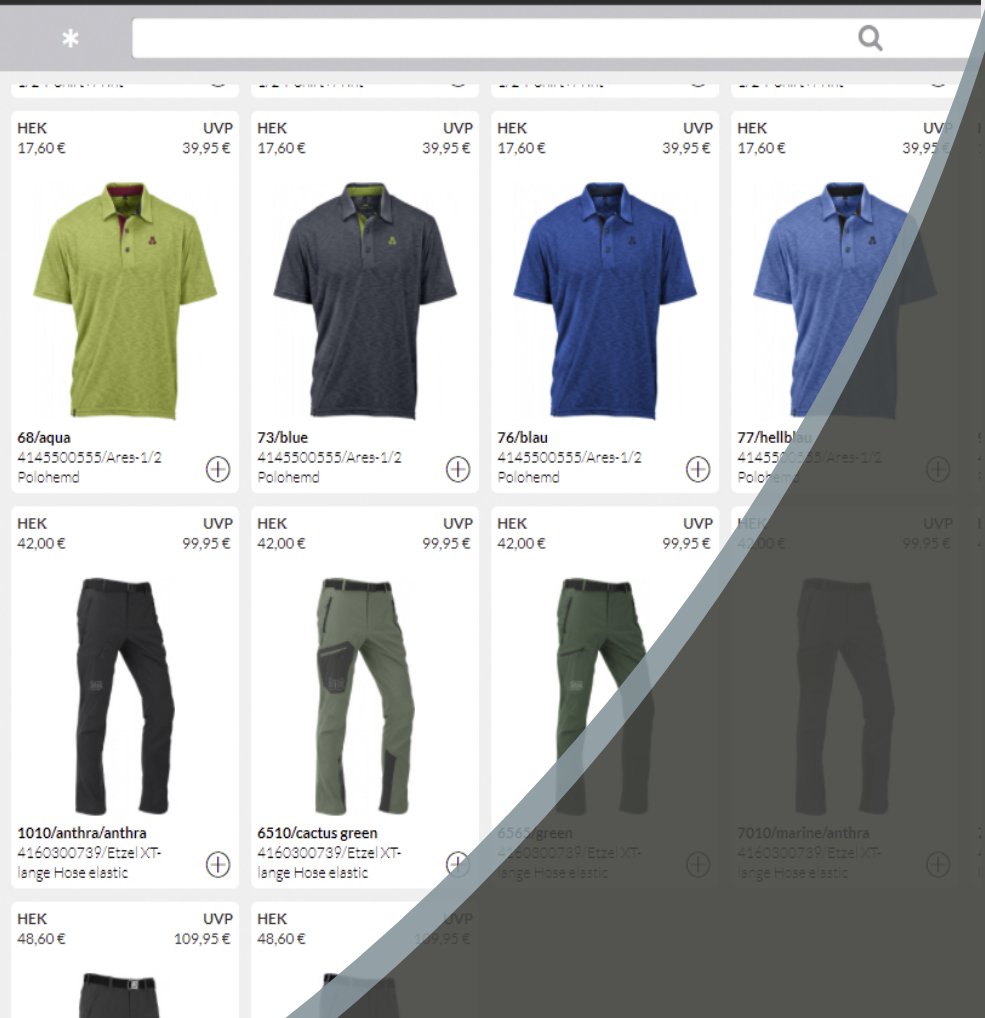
*

HEK
17,60 €
UVP
39,95 €

68/aqua
4145500555/Ares-1/2 Polohemd

HEK
17,60 €
UVP
39,95 €

73/blue
4145500555/Ares-1/2 Polohemd

HEK
17,60 €
UVP
39,95 €

76/blau
4145500555/Ares-1/2 Polohemd

HEK
17,60 €
UVP
39,95 €

77/hellblau
4145500555/Ares-1/2 Polohemd

HEK
42,00 €
UVP
99,95 €

1010/anthra/anthra
4160300739/Etzel XT-lange Hose elastic

HEK
42,00 €
UVP
99,95 €

6510/cactus green
4160300739/Etzel XT-lange Hose elastic

HEK
42,00 €
UVP
99,95 €

6565/green
4160300739/Etzel XT-lange Hose elastic

HEK
42,00 €
UVP
99,95 €

7010/marine/anthra
4160300739/Etzel XT-lange Hose elastic

HEK
48,60 €
UVP
109,95 €

HEK
48,60 €
UVP
109,95 €